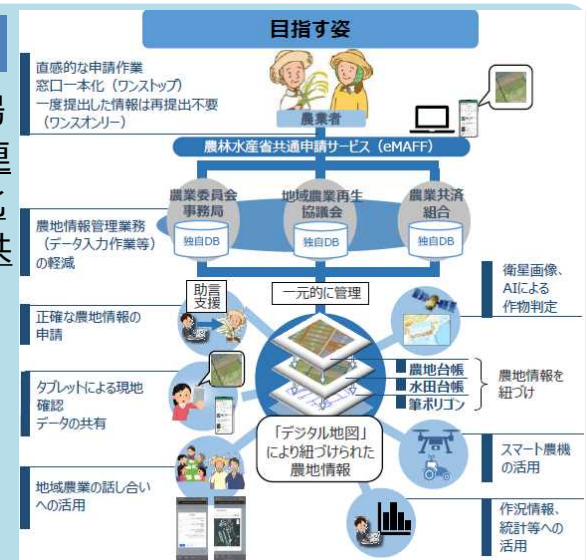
目指す姿

直感的な申請作業
窓口一本化（ワンストップ）
一度提出した情報は再提出不要
（ワンスオンリー）

農業者

農林水産省共通申請サービス（eMAFF）

農業委員会事務局
独自DB

地域農業再生協議会
独自DB

農業共済組合
独自DB

農地情報管理業務
（データ入力作業等）
の軽減

助言支援

一元的に管理

衛星画像、AIによる作物判定

正確な農地情報の申請

農地台帳
水田台帳
筆ポリゴン

農地情報を紐づけ

タブレットによる現地確認
データの共有

「デジタル地図」により紐づけられた農地情報

スマート農機の活用

地域農業の話し合いへの活用

作況情報、統計等への活用